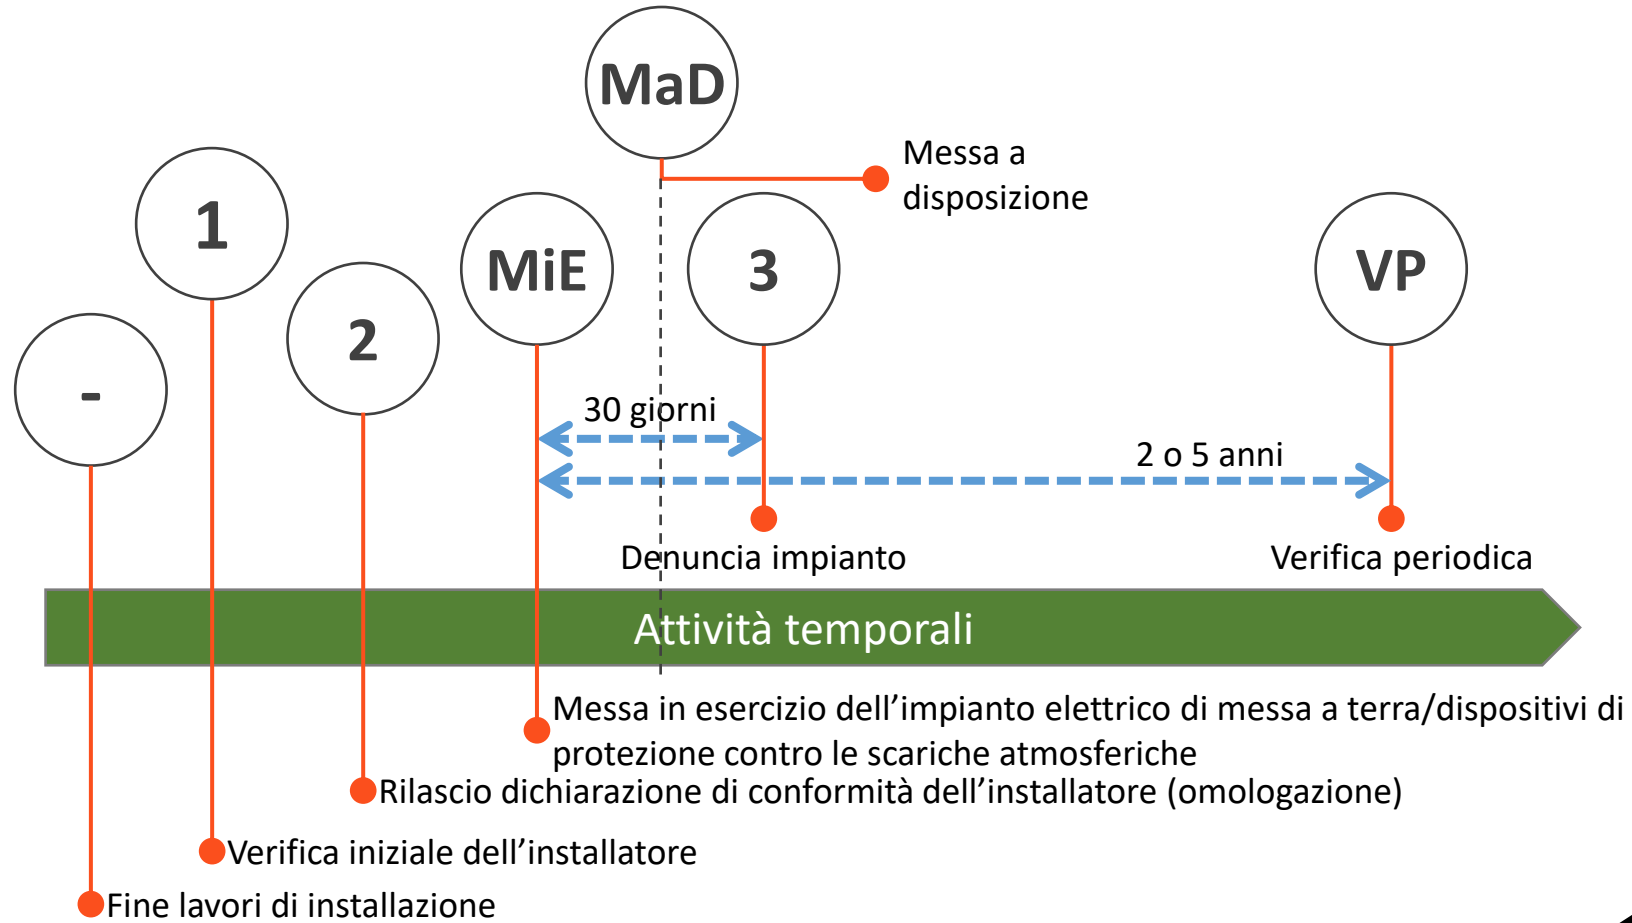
MaD

Messa a disposizione

1

MiE

3

VP

2

-

30 giorni

2 o 5 anni

Denuncia impianto

Verifica periodica

Attività temporali

Messa in esercizio dell'impianto elettrico di messa a terra/dispositivi di protezione contro le scariche atmosferiche

Rilascio dichiarazione di conformità dell'installatore (omologazione)

Verifica iniziale dell'installatore

Fine lavori di installazione